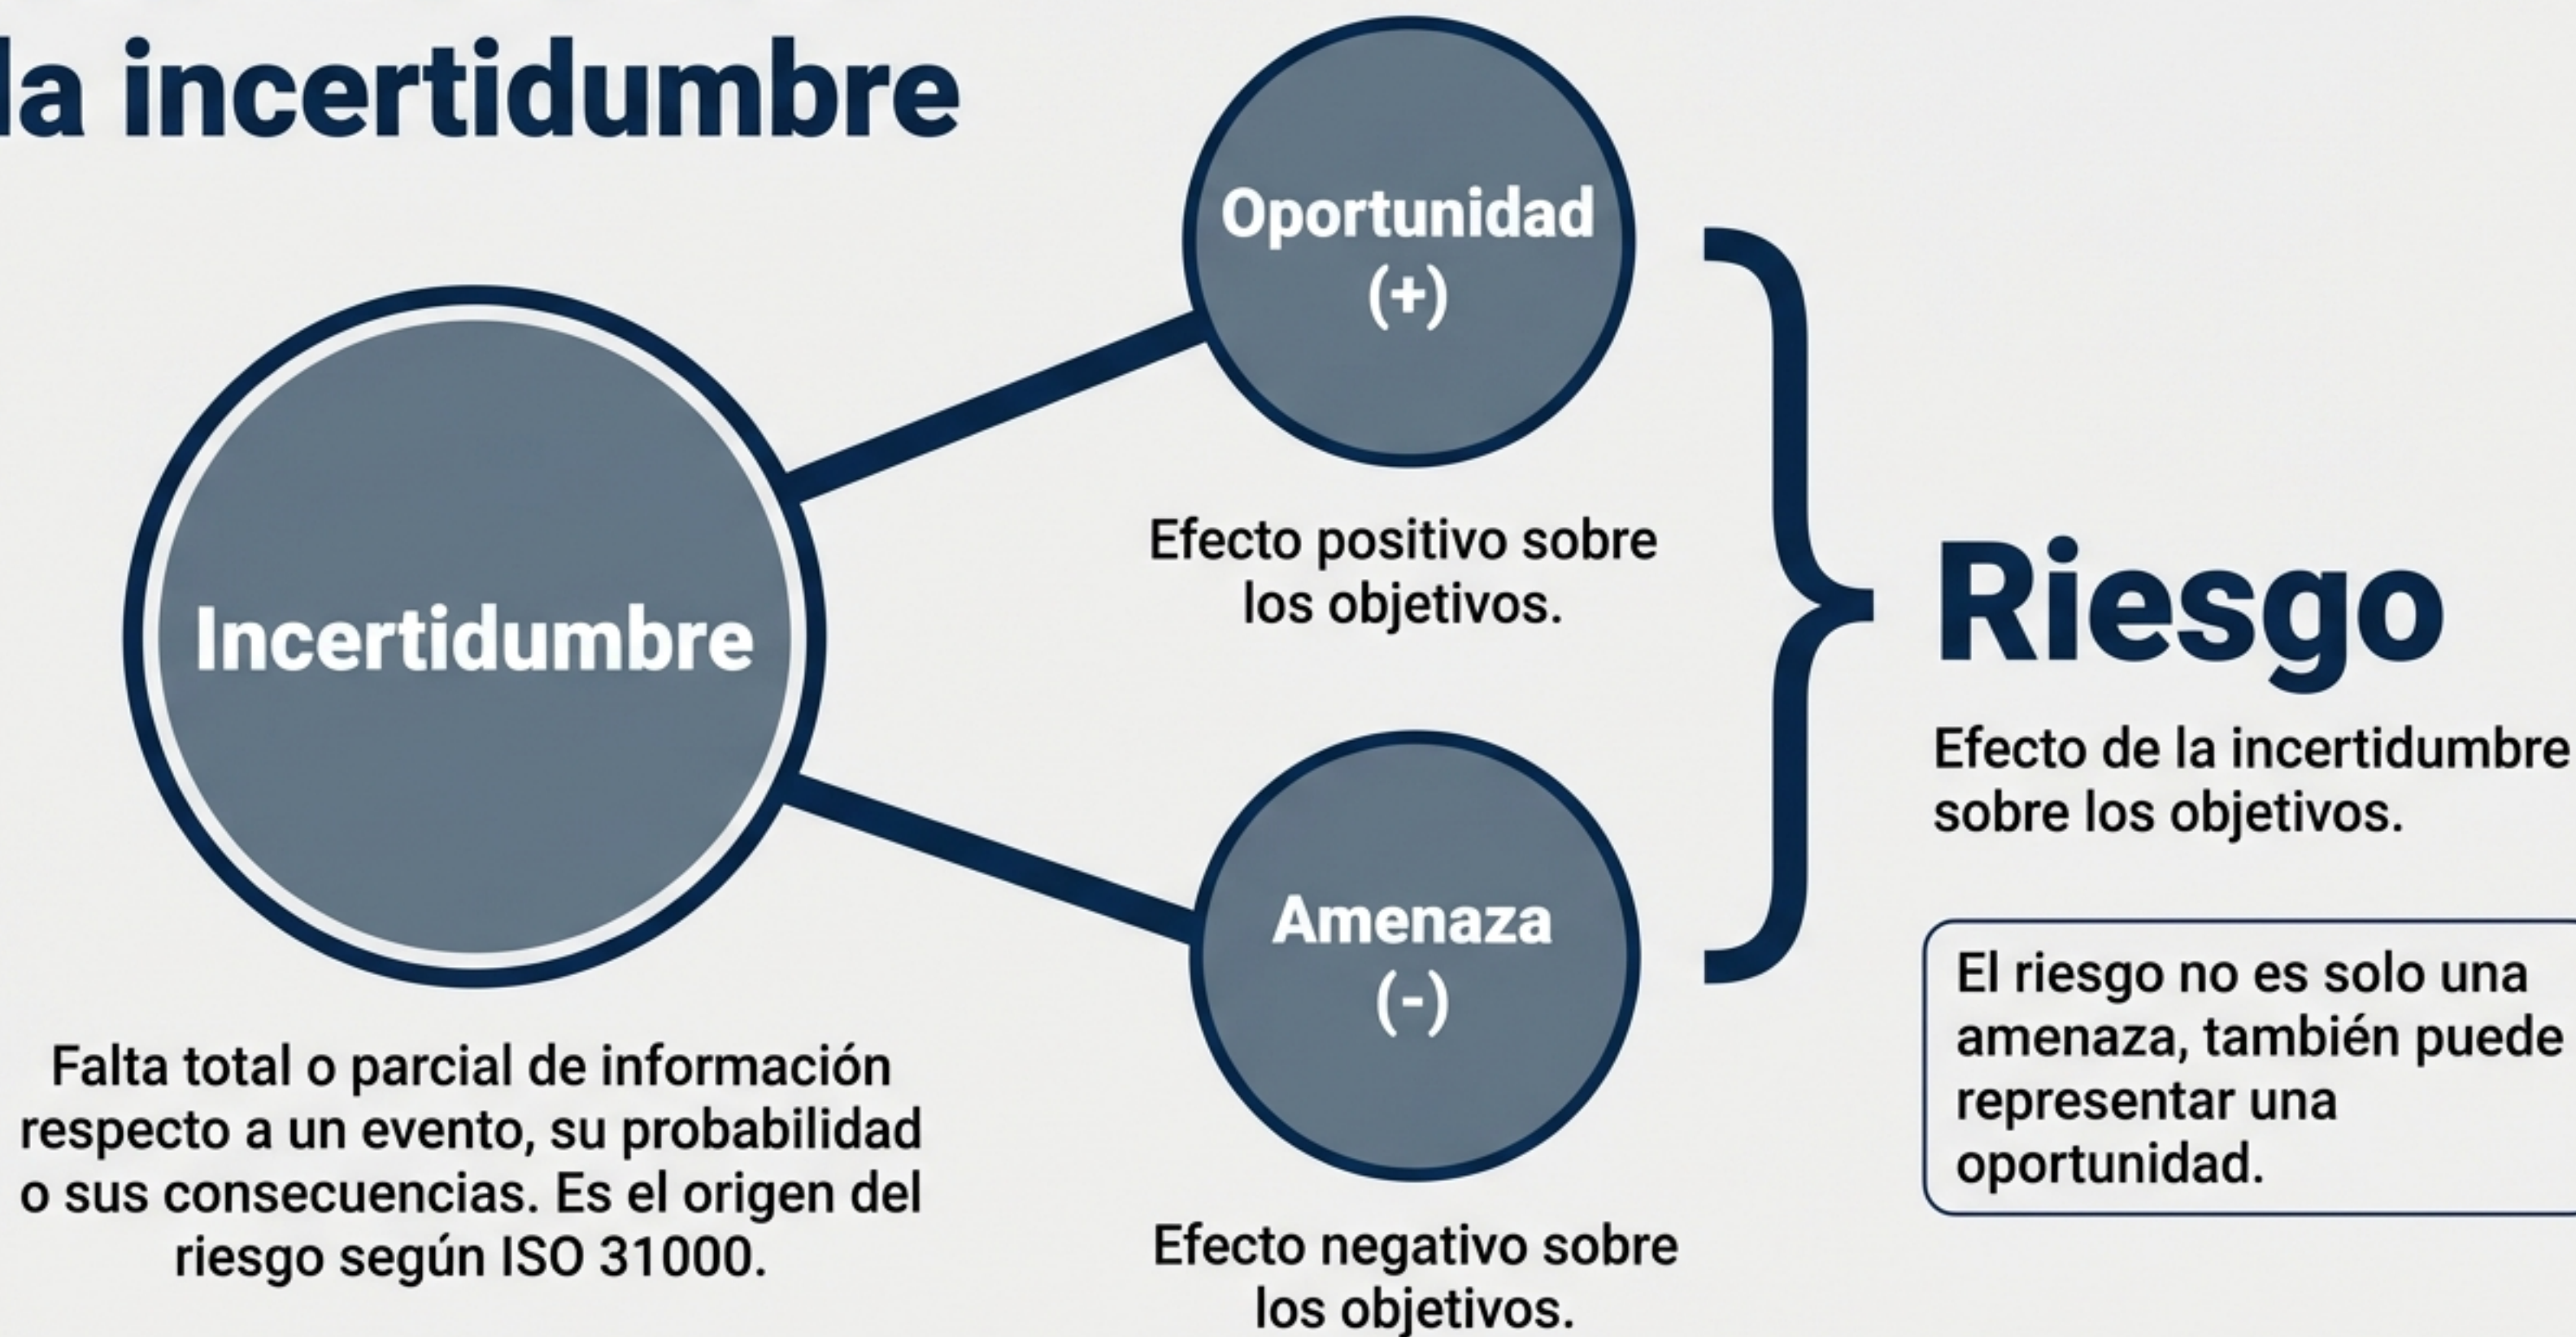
la incertidumbre

Incertidumbre

Falta total o parcial de información respecto a un evento, su probabilidad o sus consecuencias. Es el origen del riesgo según ISO 31000.

Oportunidad (+)

Efecto positivo sobre los objetivos.

Amenaza (-)

Efecto negativo sobre los objetivos.

Riesgo

Efecto de la incertidumbre sobre los objetivos.

El riesgo no es solo una amenaza, también puede representar una oportunidad.